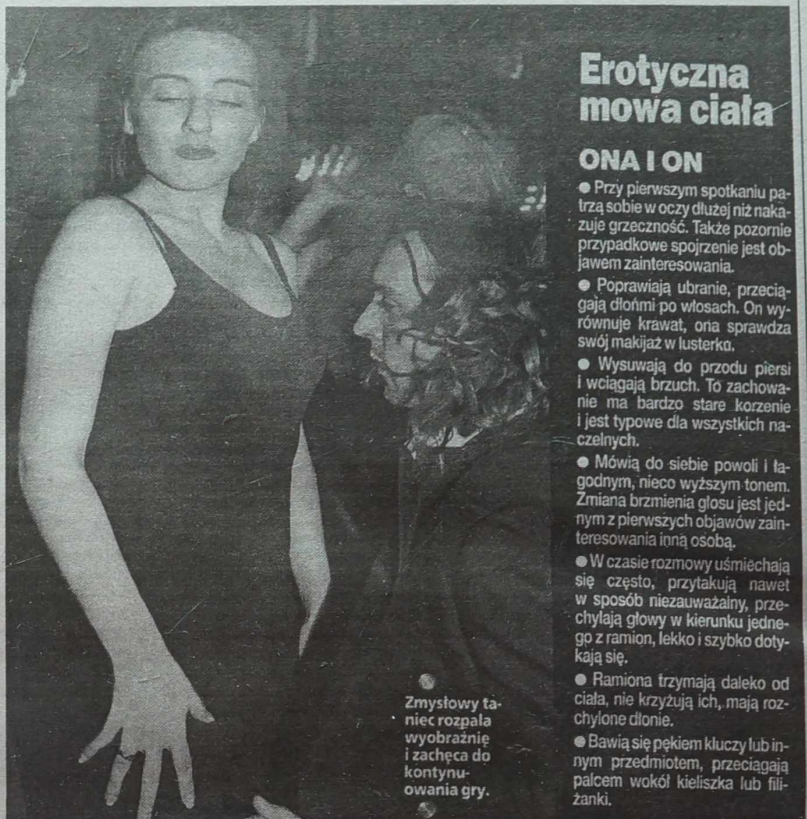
Erotyczna mowa ciała

ONA I ON

● Przy pierwszym spotkaniu patrzą sobie w oczy dłużej niż nakazuje grzeczność. Także pozornie przypadkowe spojrzenie jest objawem zainteresowania.

● Poprawiają ubranie, przeciągają dłońmi po włosach. On wyrównuje krawat, ona sprawdza swój makijaż w lusterku.

● Wysuwają do przodu piersi i wciągają brzuch. To zachowanie ma bardzo stare korzenie i jest typowe dla wszystkich naczelnych.

● Mówią do siebie powoli i łagodnym, nieco wyższym tonem. Zmiana brzmienia głosu jest jednym z pierwszych objawów zainteresowania inną osobą.

● W czasie rozmowy uśmiechają się często, przytakują nawet w sposób niezauważalny, przechylają głowy w kierunku jednego z ramion, lekko i szybko dotykają się.

● Ramiona trzymają daleko od ciała, nie krzyżują ich, mają rozchylone dłonie.

● Bawią się pękiem kluczy lub innym przedmiotem, przeciągają palcem wokół kieliszka lub filiżanki.

Zmysłowy taniec rozpala wyobraźnię i zachęca do kontynuowania gry.